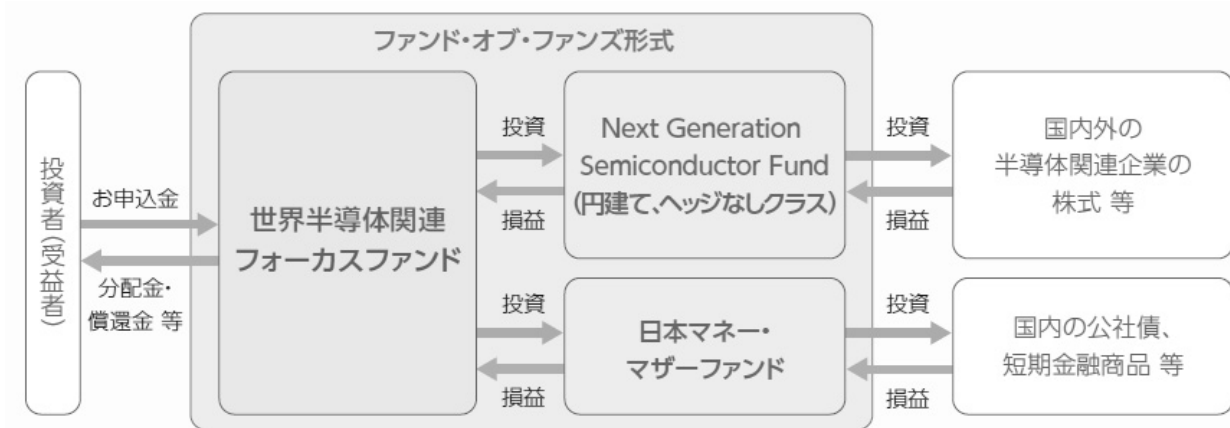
ファンド・オブ・ファンズ形式

投資者(受益者)

お申込金

分配金・償還金 等

世界半導体関連フォーカスファンド

投資

損益

Next Generation Semiconductor Fund (円建て、ヘッジなしクラス)

投資

損益

国内外の半導体関連企業の株式 等

投資

損益

日本マネー・マザーファンド

投資

損益

国内の公社債、短期金融商品 等